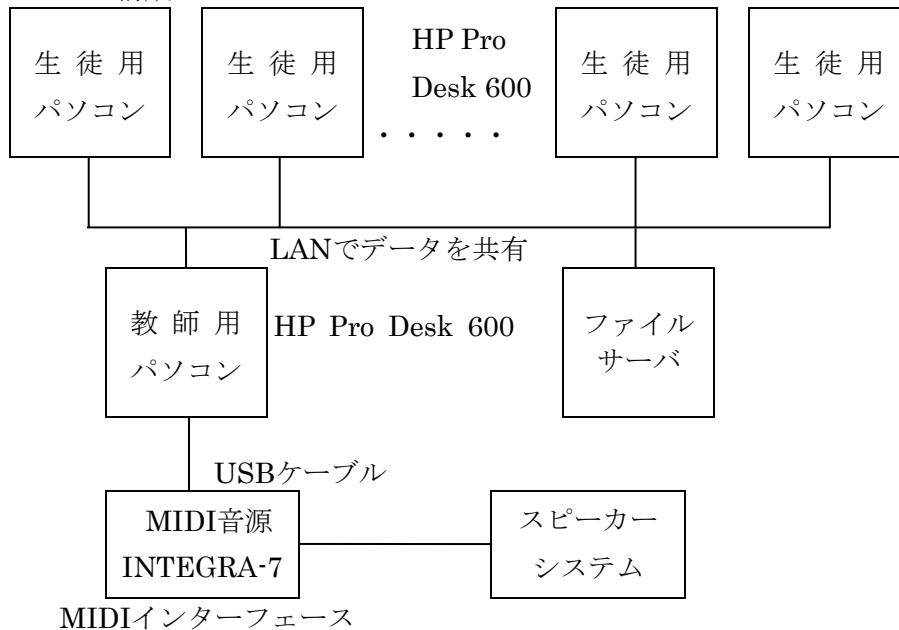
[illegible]

生徒用
パソコン

生徒用
パソコン

HP Pro
Desk 600

・・・・・

生徒用
パソコン

生徒用
パソコン

LANでデータを共有

教師用
パソコン

HP Pro Desk 600

ファイル
サーバ

USBケーブル

MIDI音源
INTEGRA-7

スピーカー
システム

MIDIインターフェース